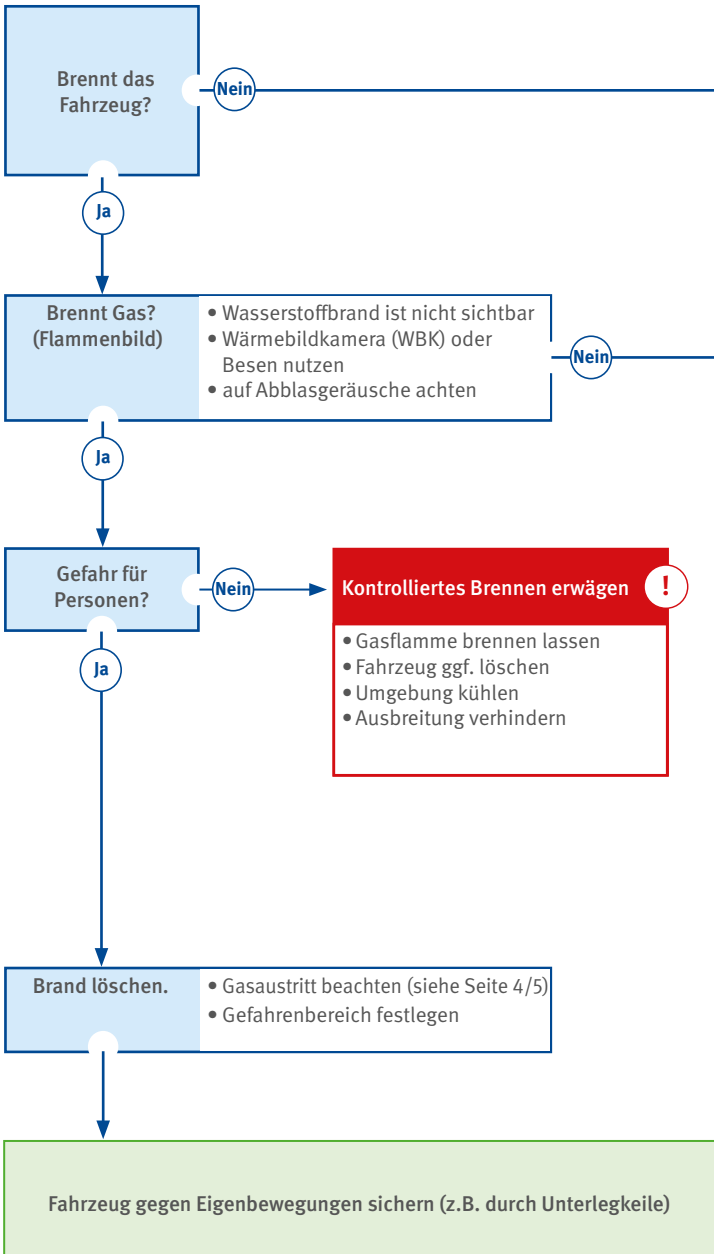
Brennt das Fahrzeug?

Nein

Ja

Brennt Gas? (Flammenbild)

• Wasserstoffbrand ist nicht sichtbar
• Wärmebildkamera (WBK) oder Besen nutzen
• auf Abblasgeräusche achten

Nein

Ja

Gefahr für Personen?

Nein

Kontrolliertes Brennen erwägen !

• Gasflamme brennen lassen
• Fahrzeug ggf. löschen
• Umgebung kühlen
• Ausbreitung verhindern

Ja

Brand löschen.

• Gasaustritt beachten (siehe Seite 4/5)
• Gefahrenbereich festlegen

Fahrzeug gegen Eigenbewegungen sichern (z.B. durch Unterlegkeile)